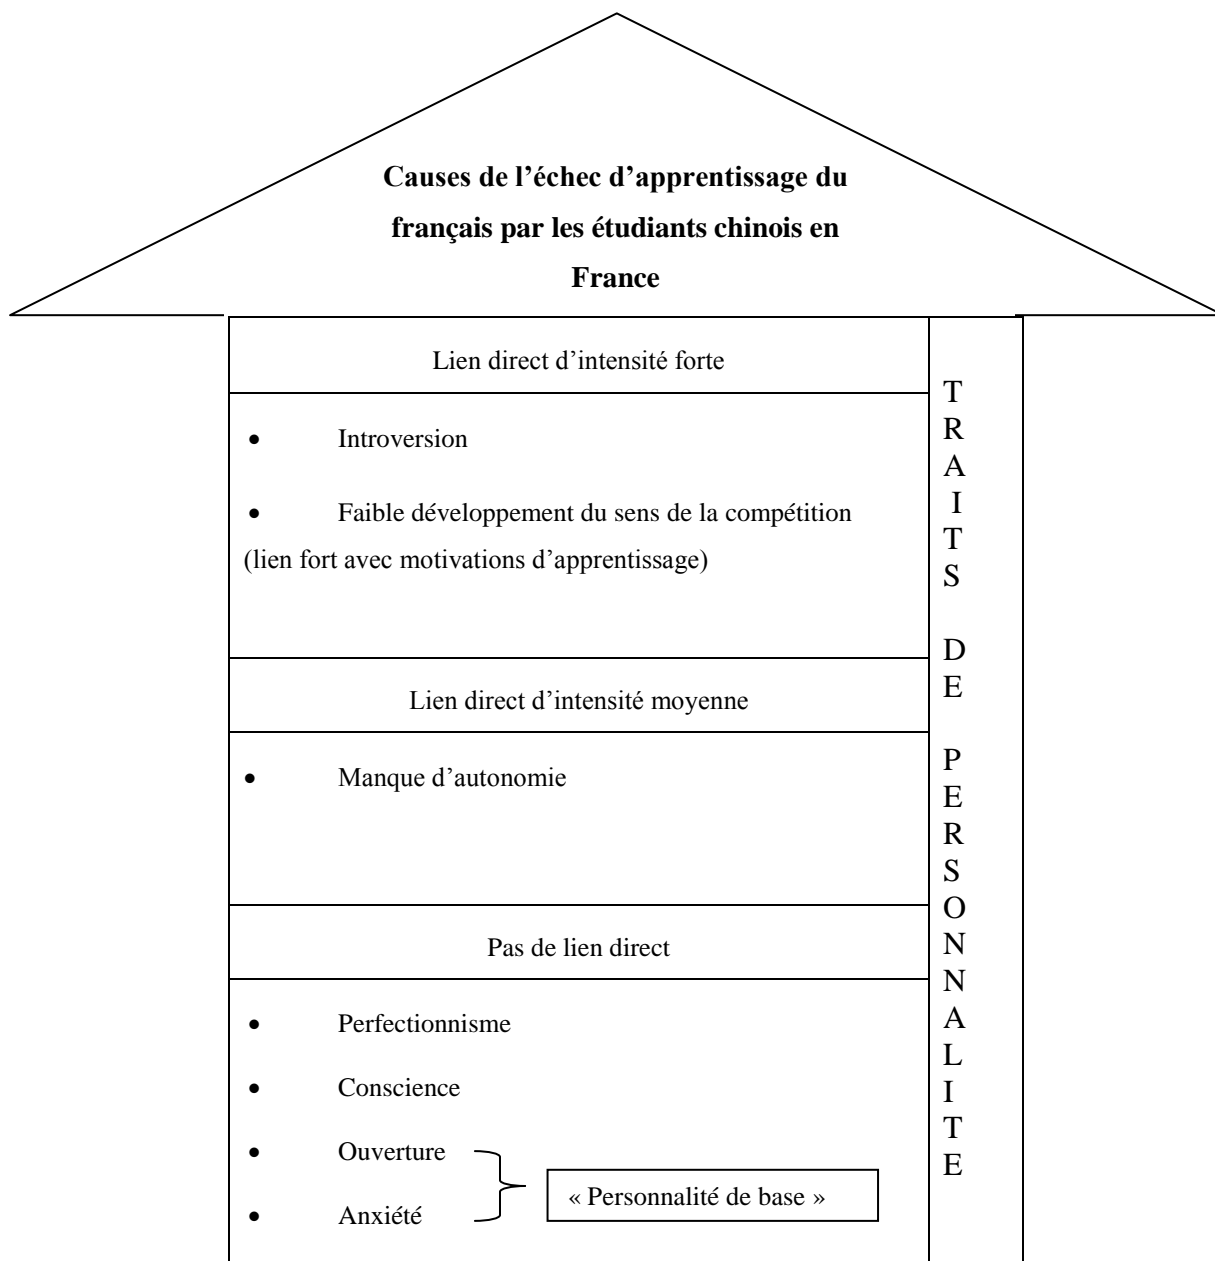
**Causes de l'échec d'apprentissage du français par les étudiants chinois en France**

Lien direct d'intensité forte

- Introversion
- Faible développement du sens de la compétition (lien fort avec motivations d'apprentissage)

Lien direct d'intensité moyenne

- Manque d'autonomie

Pas de lien direct

- Perfectionnisme
- Conscience
- Ouverture
- Anxiété

« Personnalité de base »

TRAITS DE PERSONNALITE